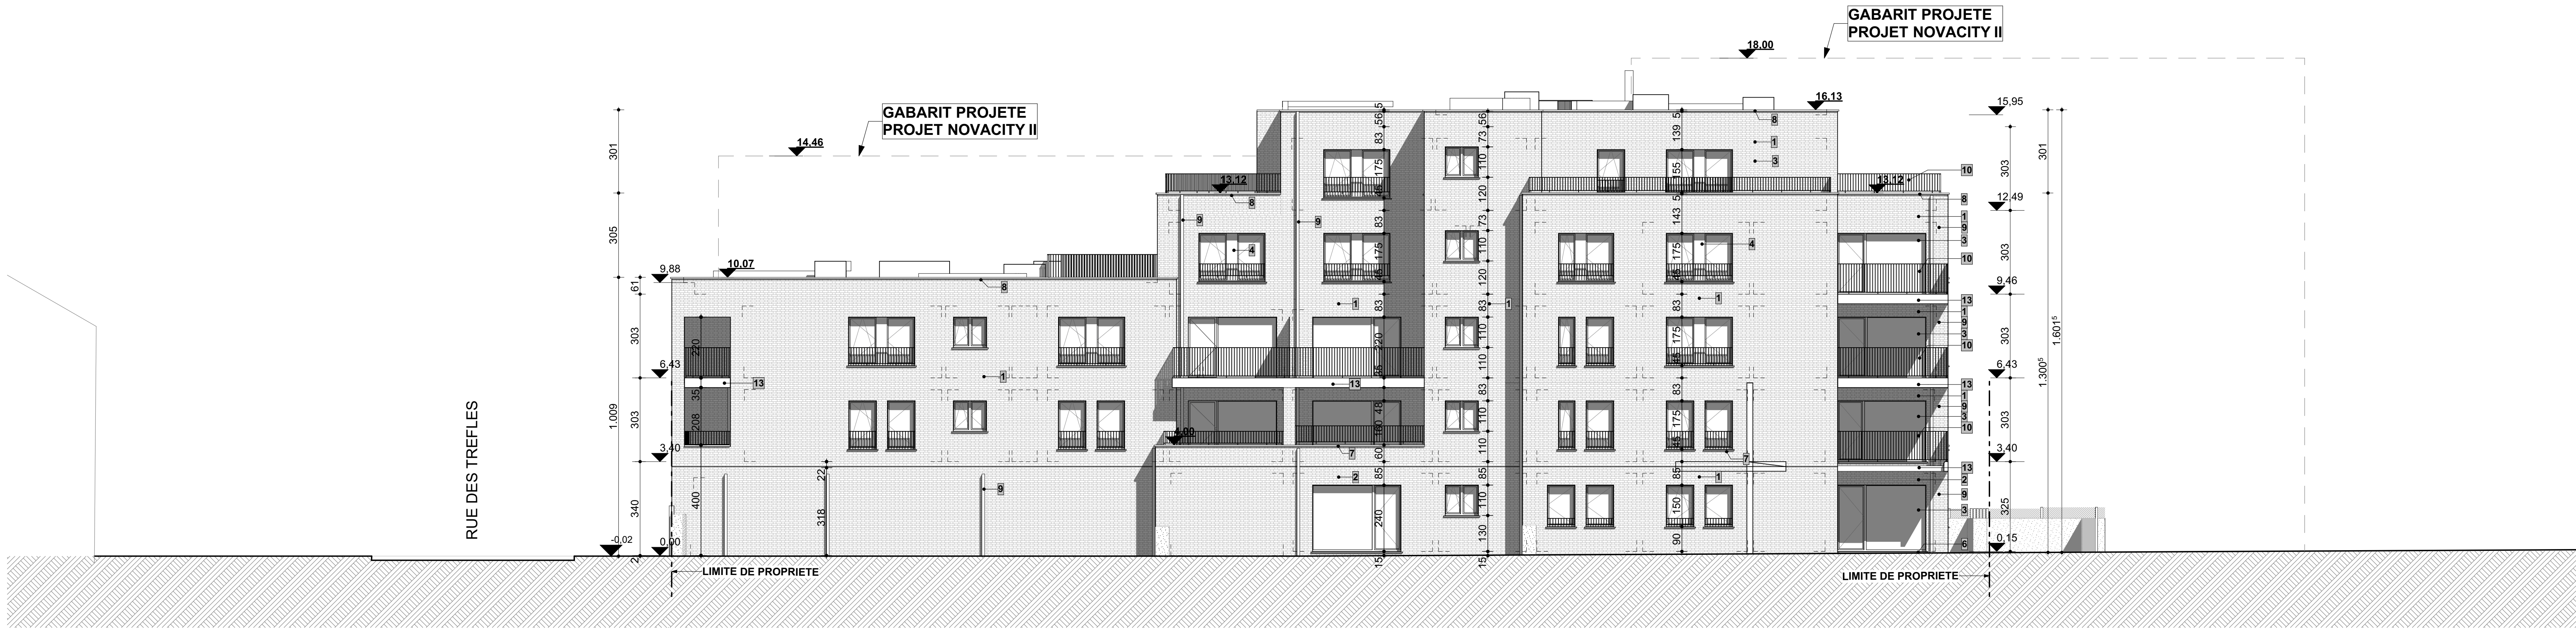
GABARIT PROJETE
PROJET NOVACITY II

18.00

16.13

15,95

GABARIT PROJETE
PROJET NOVACITY II

14.46

301

305

13.12

13.12

12,49

9,88

10.07

61

303

6.43

1.009

303

3.40

340

-0,02

0,00

2

RUE DES TREFLES

LIMITE DE PROPRIETE

LIMITE DE PROPRIETE

9,46

6,43

3,40

0,15

303

303

303

301

1.601⁵

1.300⁵

325

220

35

208

400

22

318

13

1

8

9

4

2

7

6

10

3

4,00

56,5

83

175

46

83

175

46

83

320

45

80

48

60

85

240

15

73,56

110

120

73

110

120

83

110

110

83

110

110

85

110

130

15

139,5

55

143,5

175

45

83

175

45

83

175

45

85

150

90